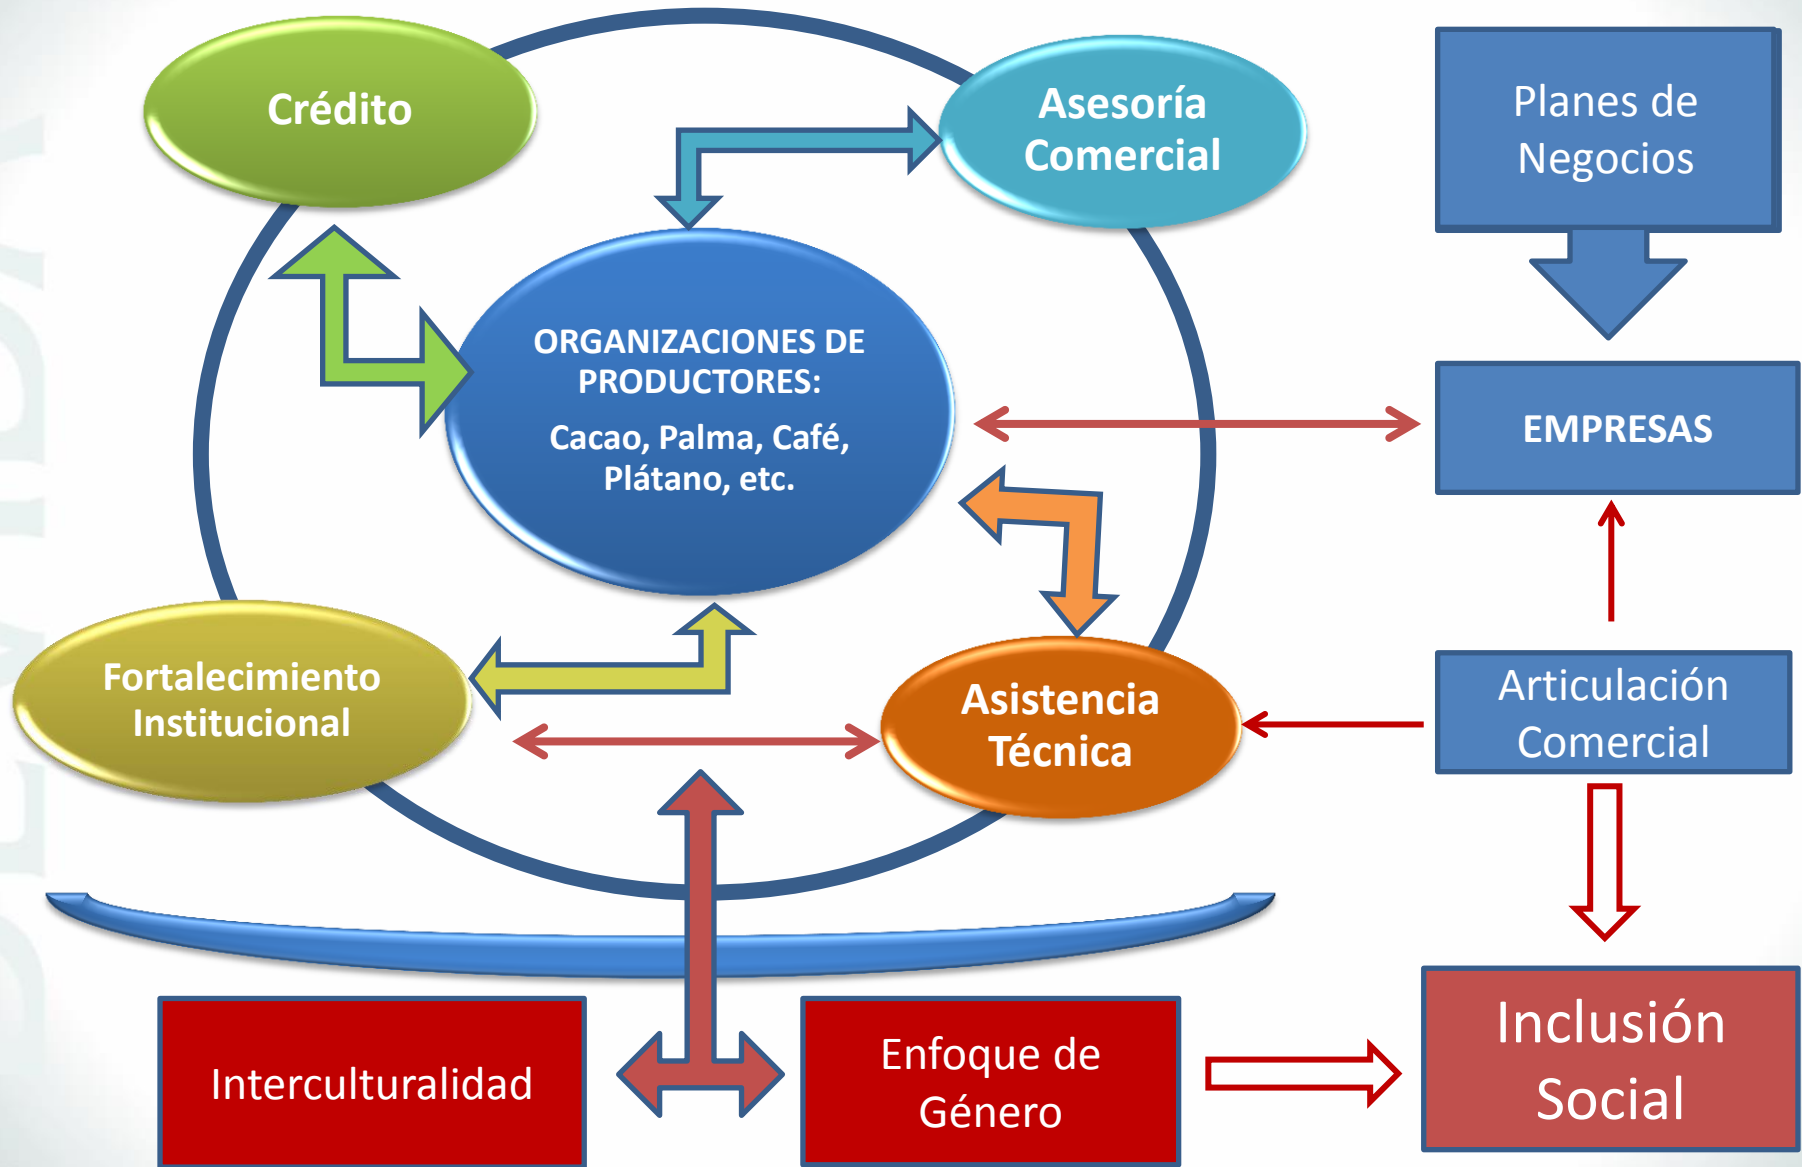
Crédito

Asesoría Comercial

Planes de Negocios

ORGANIZACIONES DE PRODUCTORES:

Cacao, Palma, Café, Plátano, etc.

EMPRESAS

Fortalecimiento Institucional

Asistencia Técnica

Articulación Comercial

Interculturalidad

Enfoque de Género

Inclusión Social